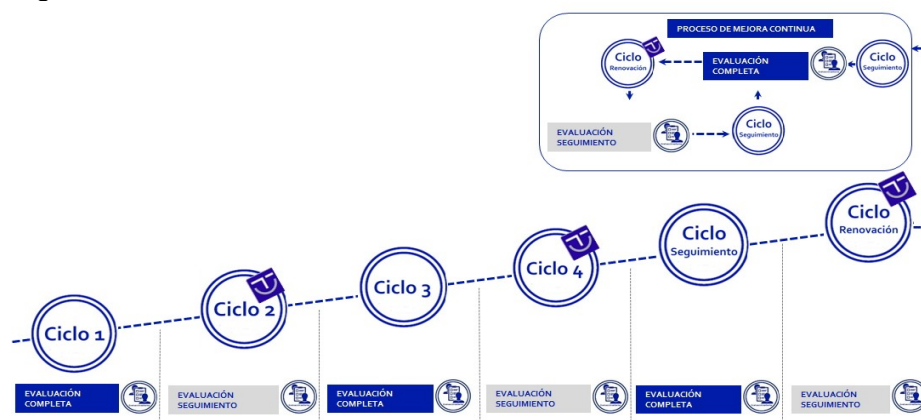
PROCESO DE MEJORA CONTINUA

Ciclo Renovación

EVALUACIÓN COMPLETA

Ciclo Seguimiento

EVALUACIÓN SEGUIMIENTO

Ciclo Seguimiento

Ciclo 1

Ciclo 2

Ciclo 3

Ciclo 4

Ciclo Seguimiento

Ciclo Renovación

EVALUACIÓN COMPLETA

EVALUACIÓN SEGUIMIENTO

EVALUACIÓN COMPLETA

EVALUACIÓN SEGUIMIENTO

EVALUACIÓN COMPLETA

EVALUACIÓN SEGUIMIENTO